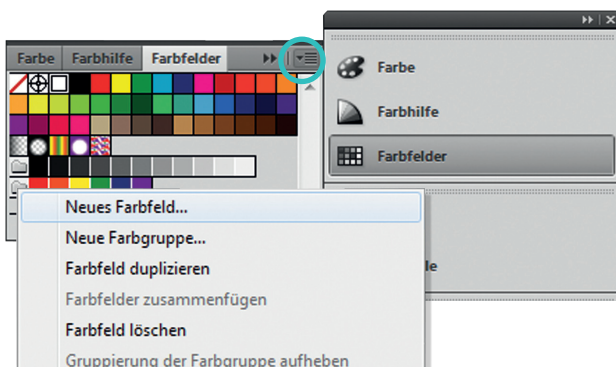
Farbe Farbhilfe Farbfelder

Farbe

Farbhilfe

Farbfelder

Neues Farbfeld...

Neue Farbgruppe...

Farbfeld duplizieren

Farbfelder zusammenfügen

Farbfeld löschen

Gruppierung der Farbgruppe aufheben

le